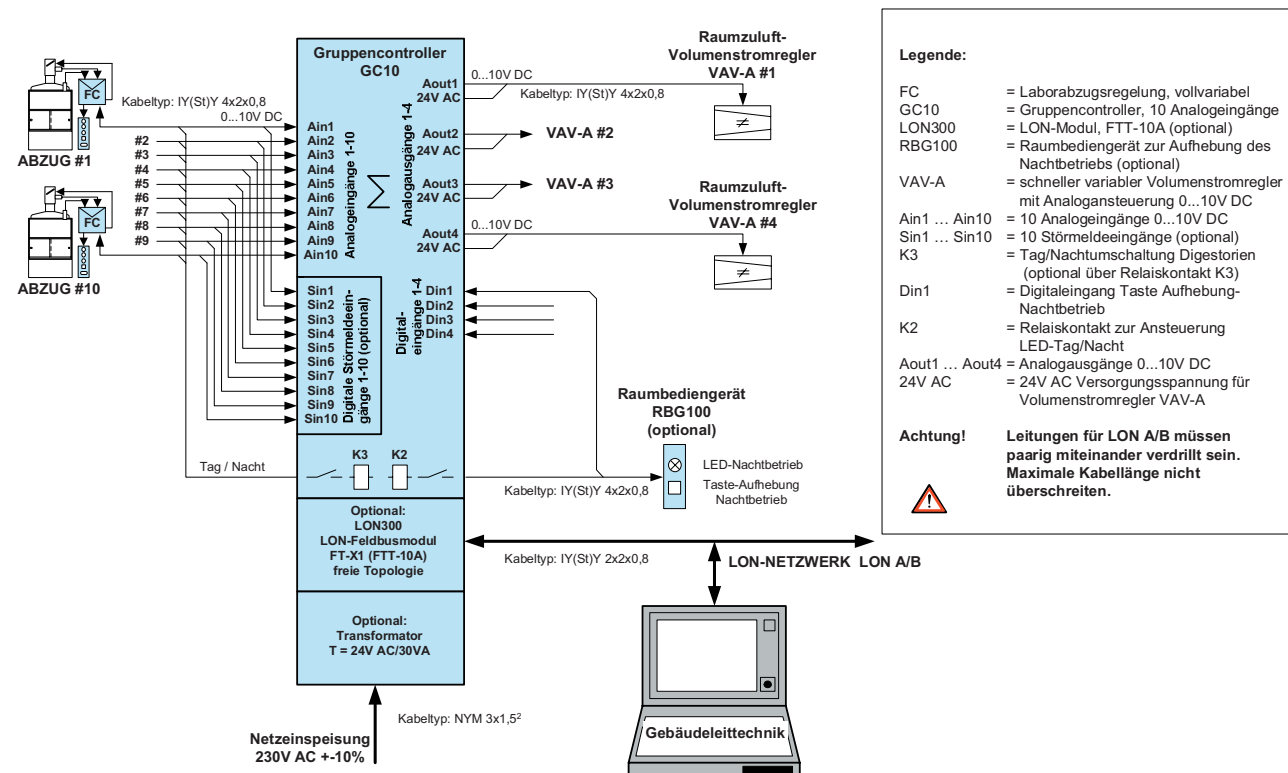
FC

Kabeltyp: IY(St)Y 4x2x0,8

0...10V DC

ABZUG #1

#2
#3
#4
#5
#6
#7
#8
#9

FC

ABZUG #10

Gruppencontroller
GC10

Ain1
Ain2
Ain3
Ain4
Ain5
Ain6
Ain7
Ain8
Ain9
Ain10

Analogeingänge 1-10

Analogausgänge 1-4

Aout1
24V AC

Aout2
24V AC

Aout3
24V AC

Aout4
24V AC

Sin1
Sin2
Sin3
Sin4
Sin5
Sin6
Sin7
Sin8
Sin9
Sin10

Digitale Störmeldeeingänge 1-10 (optional)

Digitaleingänge 1-4

Din1
Din2
Din3
Din4

Tag / Nacht

K3
K2

Optional:
LON300
LON-Feldbusmodul
FT-X1 (FTT-10A)
freie Topologie

Optional:
Transformator
T = 24V AC/30VA

Netzeinspeisung
230V AC +-10%

Kabeltyp: NYM 3x1,5$^2$

0...10V DC

Kabeltyp: IY(St)Y 4x2x0,8

Raumzuluft-
Volumenstromregler
VAV-A #1

VAV-A #2

VAV-A #3

0...10V DC

Raumzuluft-
Volumenstromregler
VAV-A #4

Raumbediengerät
RBG100
(optional)

LED-Nachtbetrieb

Taste-Aufhebung
Nachtbetrieb

Kabeltyp: IY(St)Y 4x2x0,8

Kabeltyp: IY(St)Y 2x2x0,8

LON-NETZWERK LON A/B

Gebäudeleittechnik

Legende:

FC = Laborabzugsregelung, vollvariabel
GC10 = Gruppencontroller, 10 Analogeingänge
LON300 = LON-Modul, FTT-10A (optional)
RBG100 = Raumbediengerät zur Aufhebung des Nachtbetriebs (optional)
VAV-A = schneller variabler Volumenstromregler mit Analogansteuerung 0...10V DC
Ain1 … Ain10 = 10 Analogeingänge 0...10V DC
Sin1 … Sin10 = 10 Störmeldeeingänge (optional)
K3 = Tag/Nachtumschaltung Digestorien (optional über Relaiskontakt K3)
Din1 = Digitaleingang Taste Aufhebung-Nachtbetrieb
K2 = Relaiskontakt zur Ansteuerung LED-Tag/Nacht
Aout1 … Aout4 = Analogausgänge 0...10V DC
24V AC = 24V AC Versorgungsspannung für Volumenstromregler VAV-A

Achtung! Leitungen für LON A/B müssen paarig miteinander verdrillt sein. Maximale Kabellänge nicht überschreiten.